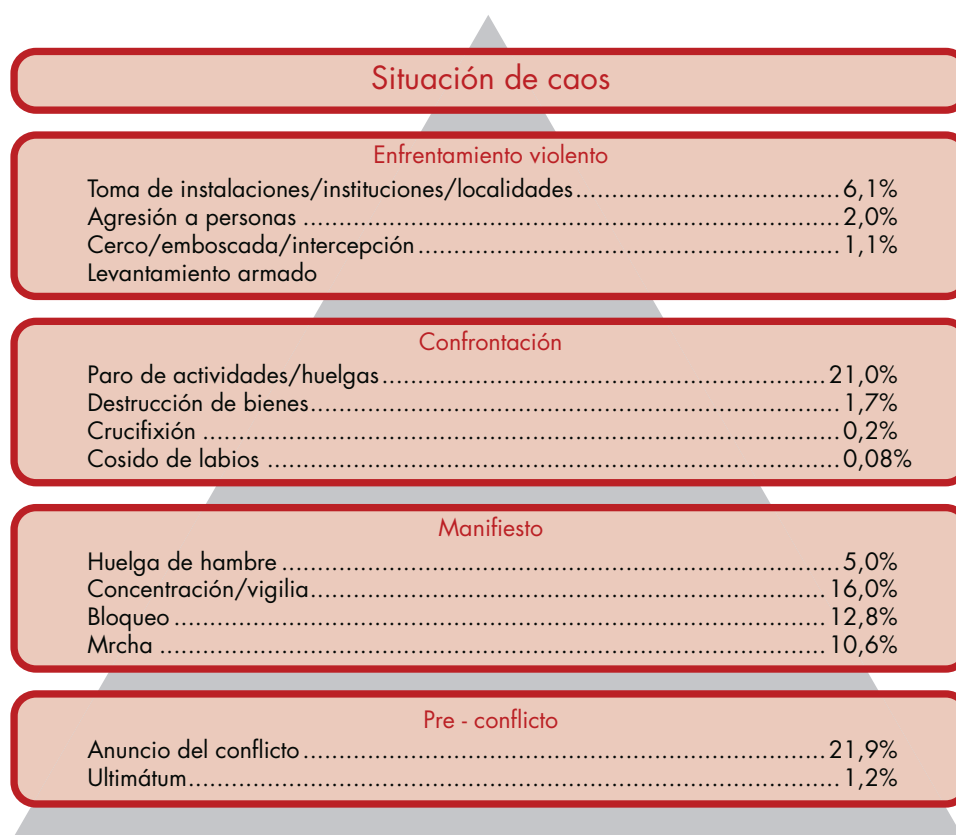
Situación de caos

Enfrentamiento violento
Toma de instalaciones/instituciones/localidades.......6,1%
Agresión a personas.......2,0%
Cerco/emboscada/intercepción.......1,1%
Levantamiento armado

Confrontación
Paro de actividades/huelgas.......21,0%
Destrucción de bienes.......1,7%
Crucifixión.......0,2%
Cosido de labios.......0,08%

Manifiesto
Huelga de hambre.......5,0%
Concentración/vigilia.......16,0%
Bloqueo.......12,8%
Mrcha.......10,6%

Pre - conflicto
Anuncio del conflicto.......21,9%
Ultimátum.......1,2%